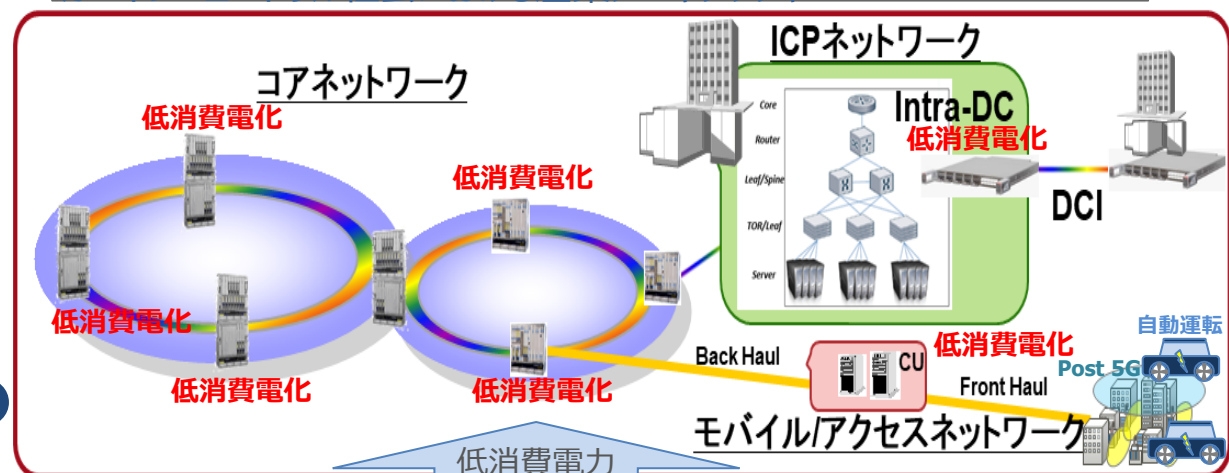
ICPネットワーク

コアネットワーク

低消費電化

Intra-DC

Core

Router

Leaf/Spine

TOR/Leaf

Server

低消費電化

低消費電化

DCI

低消費電化

低消費電化

低消費電化

自動運転

Back Haul

CU

低消費電化

Post 5G

Front Haul

モバイル/アクセスネットワーク

低消費電力